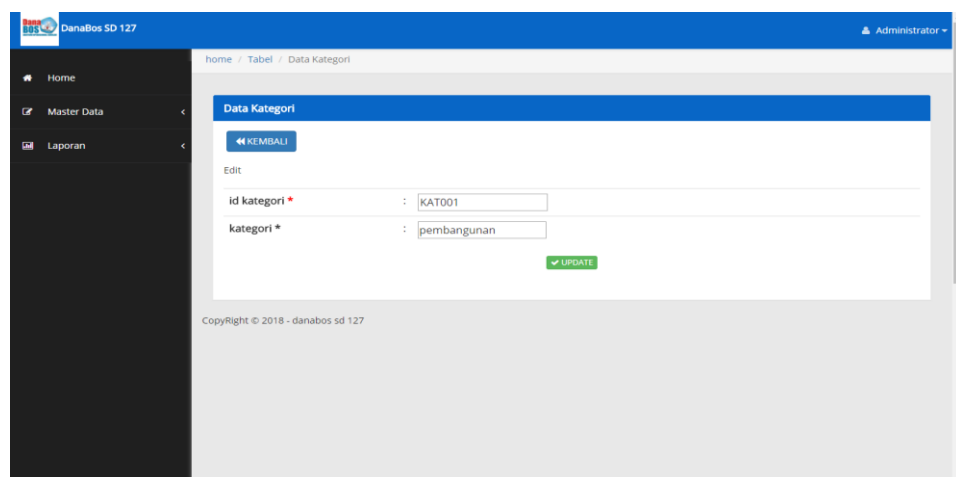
Dana BOS DanaBos SD 127

Administrator

Home

Master Data

Laporan

home / Tabel / Data Kategori

Data Kategori

KEMBALI

Edit

| id kategori * | : | KAT001 |
|---|---|---|
| kategori * | : | pembangunan |

UPDATE

CopyRight © 2018 - danabos sd 127